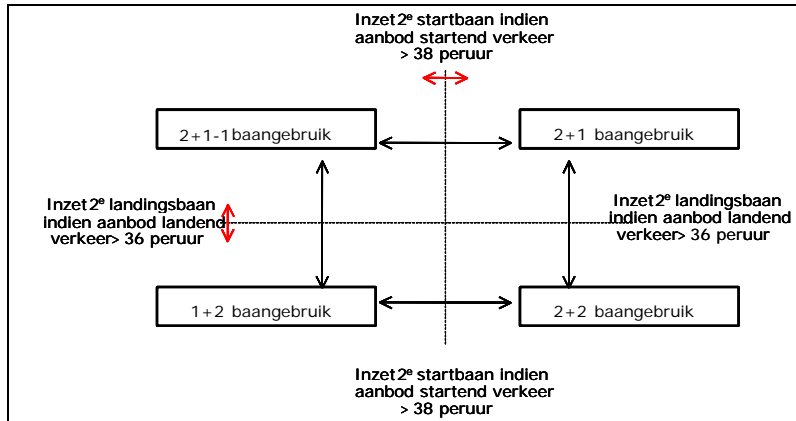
Inzet 2$^e$ startbaan indien aanbod startend verkeer > 38 peruur

2+1-1 baangebruik

2+1 baangebruik

Inzet 2$^e$ landingsbaan indien aanbod landend verkeer > 36 peruur

Inzet 2$^e$ landingsbaan indien aanbod landend verkeer > 36 peruur

1+2 baangebruik

2+2 baangebruik

Inzet 2$^e$ startbaan indien aanbod startend verkeer > 38 peruur